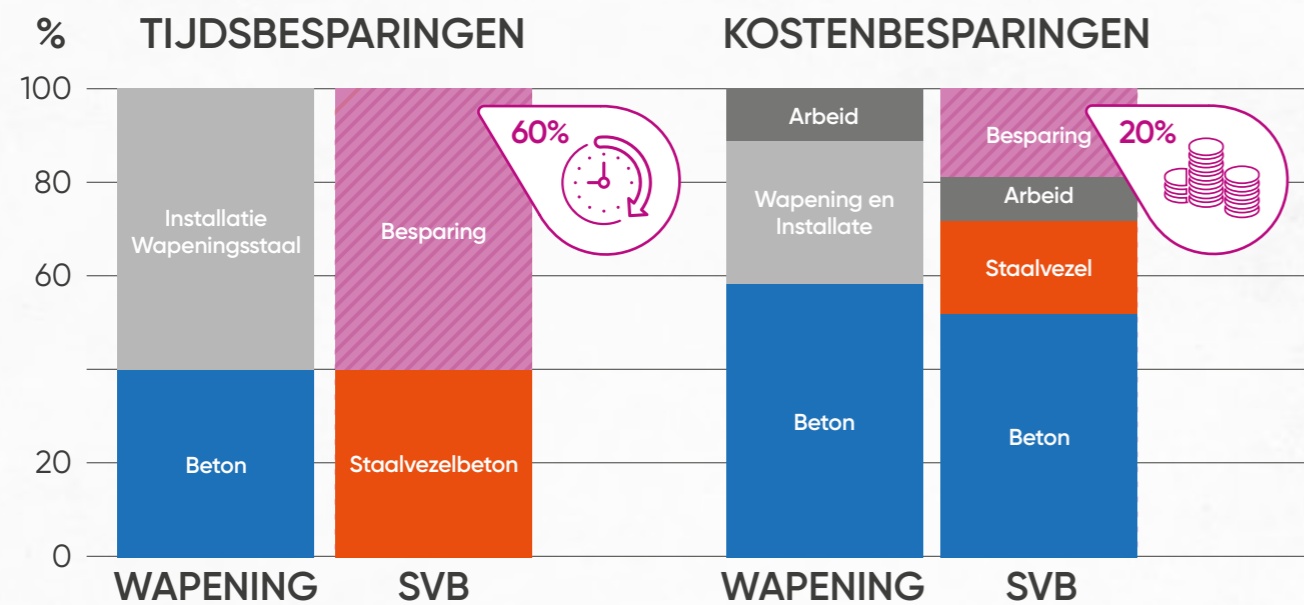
%
TIJDSBESPARINGEN
KOSTENBESPARINGEN

100
80
60
20
0

Installatie Wapeningsstaal
Beton
Besparing
Staalvezelbeton
60%

Arbeid
Wapening en Installate
Beton
Besparing
Arbeid
Staalvezel
Beton
20%

WAPENING
SVB
WAPENING
SVB